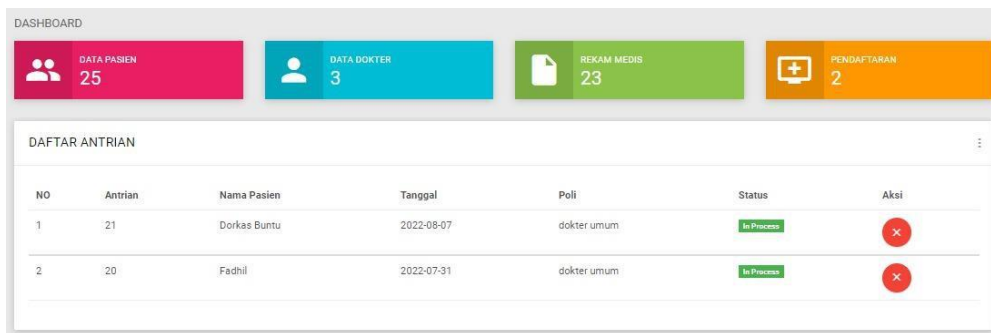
DASHBOARD

DATA PASIEN
25

DATA DOKTER
3

REKAM MEDIS
23

PENDAFTARAN
2

DAFTAR ANTRIAN

| NO | Antrian | Nama Pasien | Tanggal | Poli | Status | Aksi |
|---|---|---|---|---|---|---|
| 1 | 21 | Dorkas Buntu | 2022-08-07 | dokter umum | In Process | × |
| 2 | 20 | Fadhil | 2022-07-31 | dokter umum | In Process | × |